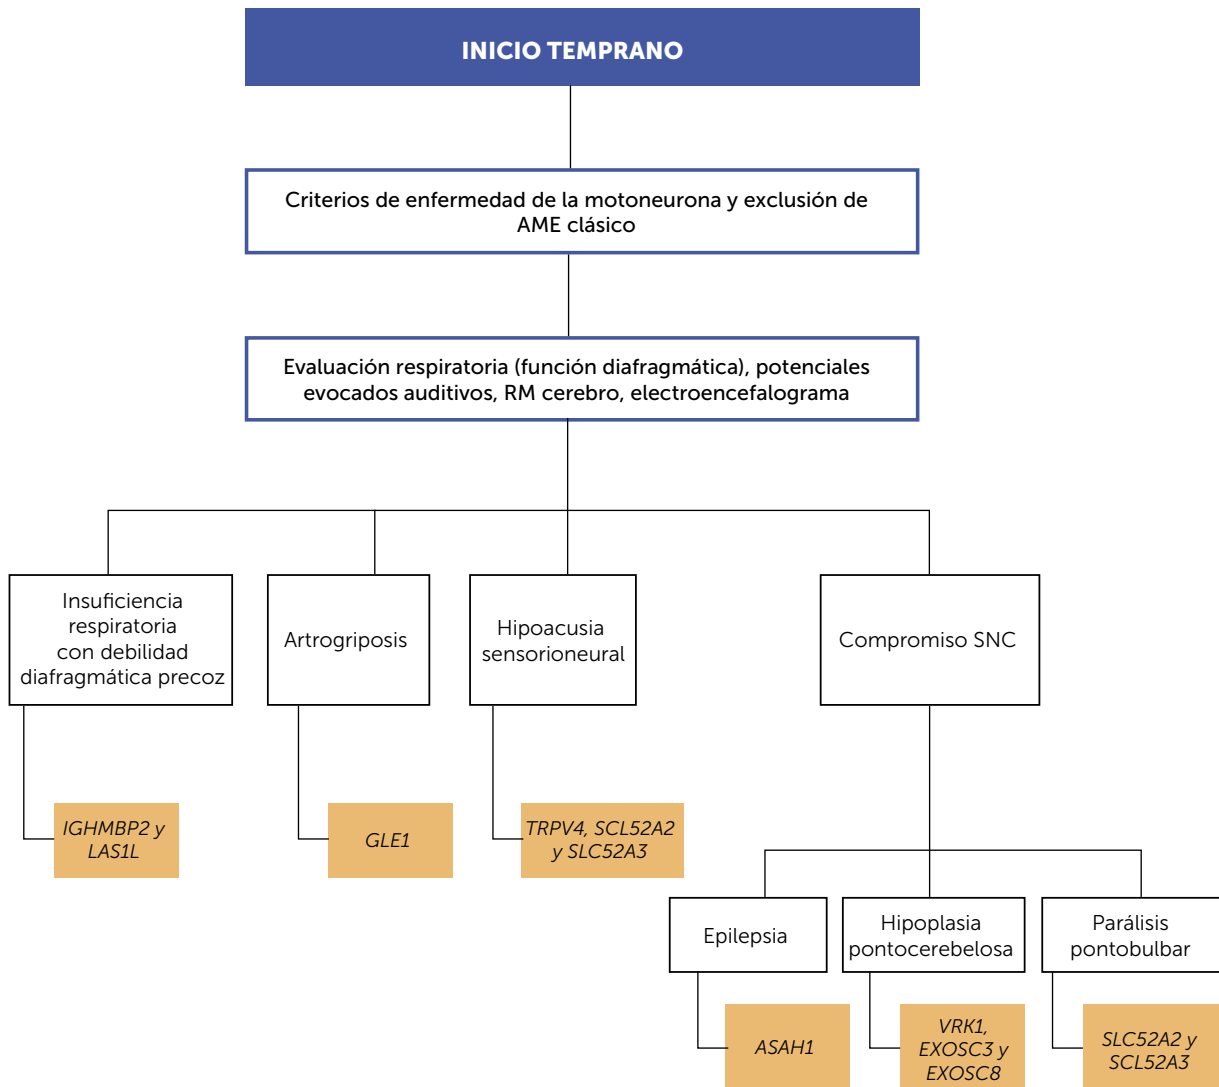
INICIO TEMPRANO

Criterios de enfermedad de la motoneurona y exclusión de AME clásico

Evaluación respiratoria (función diafragmática), potenciales evocados auditivos, RM cerebro, electroencefalograma

Insuficiencia respiratoria con debilidad diafragmática precoz

IGHMBP2 y LAS1L

Artrogriposis

GLE1

Hipoacusia sensorioneural

TRPV4, SCL52A2 y SLC52A3

Compromiso SNC

Epilepsia

ASAH1

Hipoplasia pontocerebelosa

VRK1, EXOSC3 y EXOSC8

Parálisis pontobulbar

SLC52A2 y SCL52A3